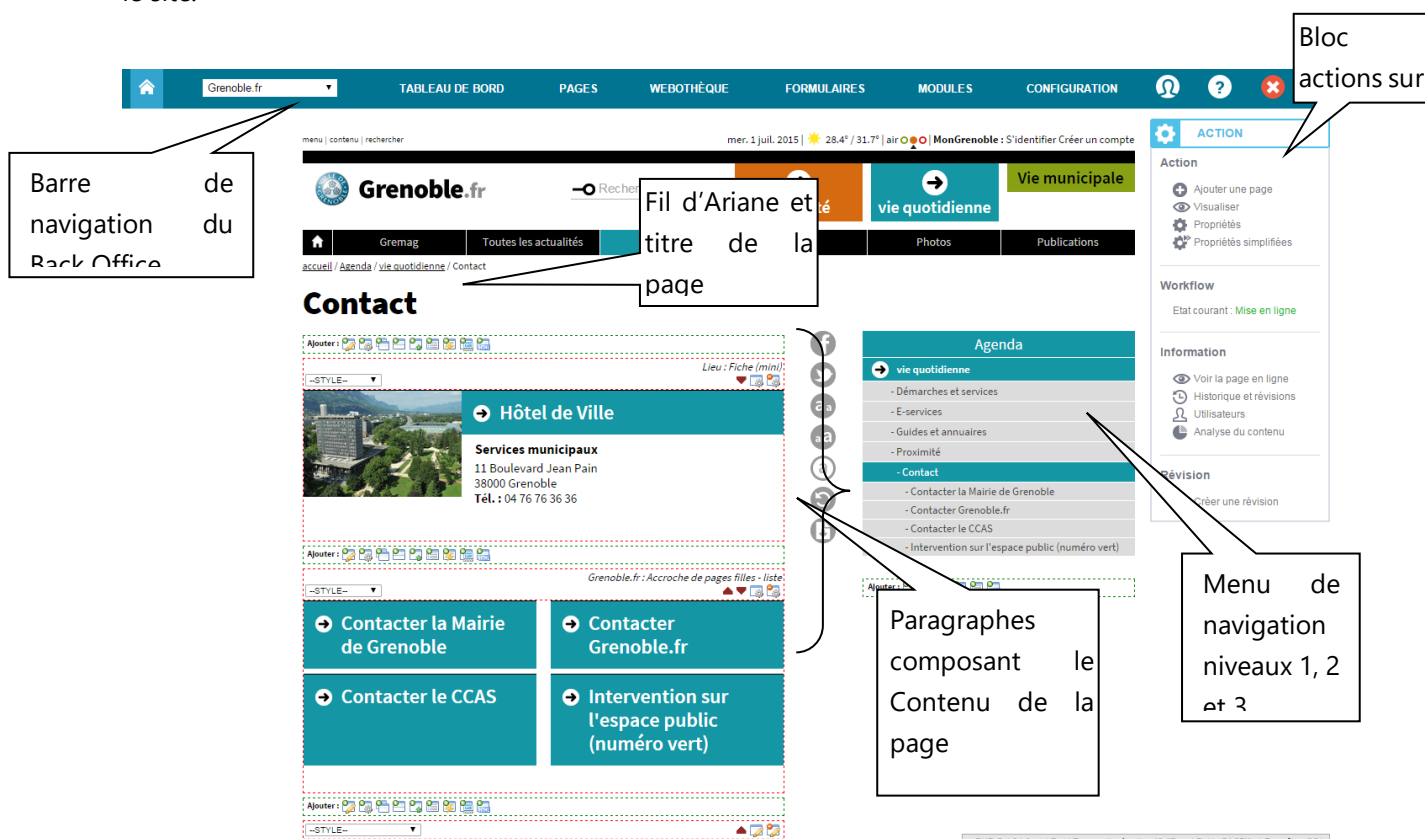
Grenoble.fr

TABLEAU DE BORD PAGES WEBOTHÈQUE FORMULAIRES MODULES CONFIGURATION

Bloc actions sur

Barre de navigation du Back Office

menu | contenu | rechercher

mer. 1 juil. 2015 | 28.4° / 31.7° | air | MonGrenoble : S'identifier Créer un compte

Grenoble.fr

Recher

Fil d'Ariane et titre de la page

té

vie quotidienne

Vie municipale

Gremag Toutes les actualités Photos Publications

accueil / Agenda / vie quotidienne / Contact

Contact

Ajouter :

Lieu : Fiche (mini)

--STYLE--

Hôtel de Ville

Services municipaux
11 Boulevard Jean Pain
38000 Grenoble
Tél. : 04 76 76 36 36

Ajouter :

Grenoble.fr : Accroche de pages filles - liste

--STYLE--

Contacter la Mairie de Grenoble

Contacter Grenoble.fr

Contacter le CCAS

Intervention sur l'espace public (numéro vert)

Ajouter :

--STYLE--

Agenda
vie quotidienne
- Démarches et services
- E-services
- Guides et annuaires
- Proximité
- Contact
- Contacter la Mairie de Grenoble
- Contacter Grenoble.fr
- Contacter le CCAS
- Intervention sur l'espace public (numéro vert)

Ajouter :

Paragraphes composant le Contenu de la page

Menu de navigation niveaux 1, 2 et 3

ACTION

Action
Ajouter une page
Visualiser
Propriétés
Propriétés simplifiées

Workflow
Etat courant : Mise en ligne

Information
Voir la page en ligne
Historique et révisions
Utilisateurs
Analyse du contenu

Révision
Créer une révision